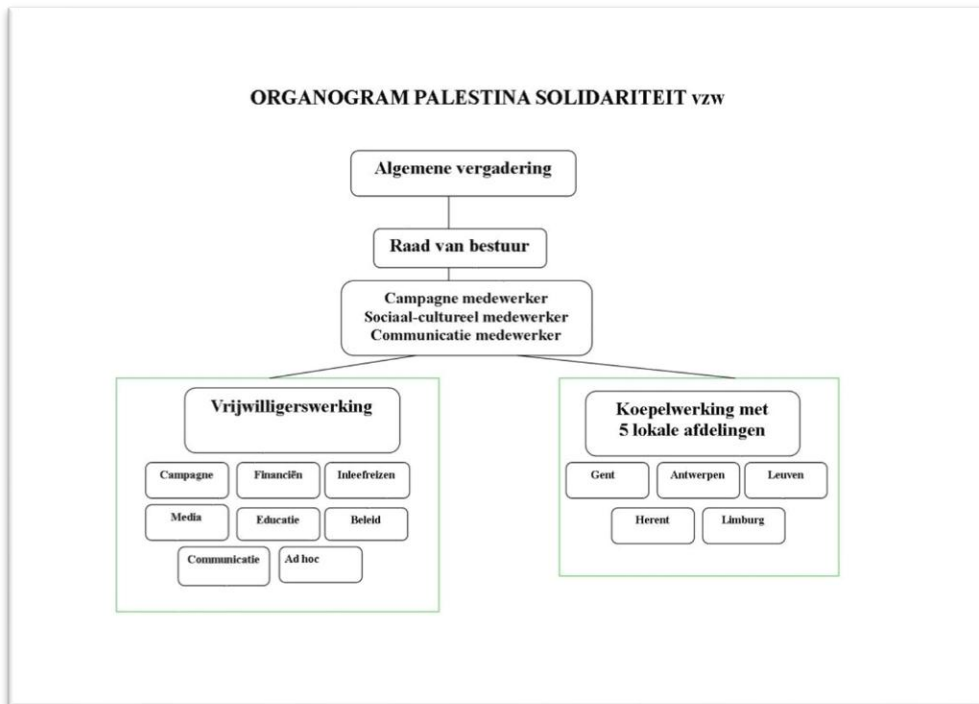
ORGANOGRAM PALESTINA SOLIDARITEIT vzw

Algemene vergadering

Raad van bestuur

Campagne medewerker
Sociaal-cultureel medewerker
Communicatie medewerker

Vrijwilligerswerking

Campagne

Financiën

Inleefreizen

Media

Educatie

Beleid

Communicatie

Ad hoc

Koepelwerking met 5 lokale afdelingen

Gent

Antwerpen

Leuven

Herent

Limburg